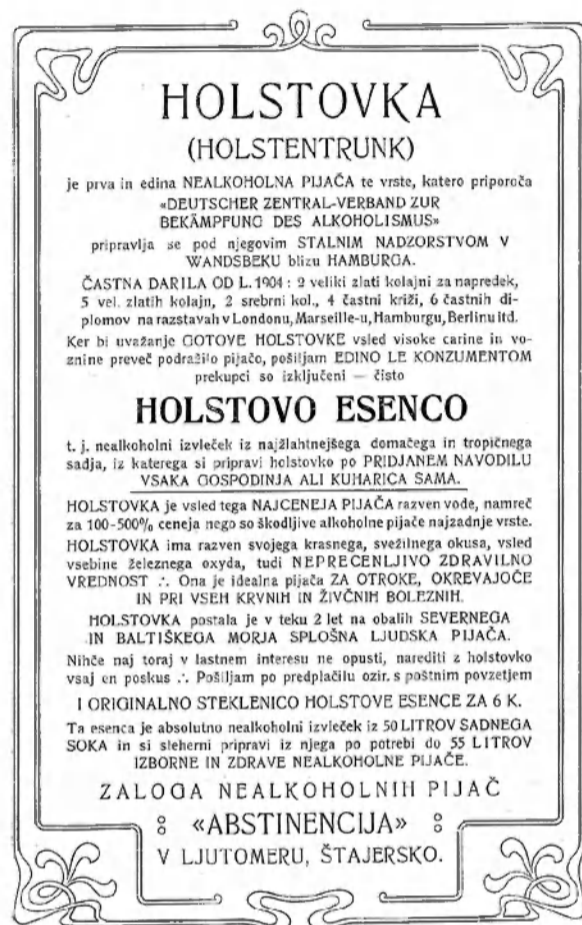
HOLSTOVKA
(HOLSTENTRUNK)

je prva in edina NEALKOHOLNA PIJAČA te vrste, katero priporoča «DEUTSCHER ZENTRAL-VERBAND ZUR BEKÄMPFUNG DES ALKOHOLISMUS» pripravlja se pod njegovim STALNIM NADZORSTVOM V WANDSBEKU blizu HAMBURGA.

ČASTNA DARILA OD L. 1904: 2 veliki zlati kolajni za napredek, 5 vel. zlatih kolajn, 2 srebrni kol., 4 častni križi, 6 častnih diplomov na razstavah v Londonu, Marseille-u, Hamburgu, Berlinu itd.

Ker bi uvažanje GOTOVE HOLSTOVKE vsled visoke carine in voznine preveč podražilo pijačo, pošiljam EDINO LE KONZUMENTOM prekupci so izključeni — čisto

HOLSTOVO ESENCO

t. j. nealkoholni izvleček iz najžlahtnejšega domačega in tropičnega sadja, iz katerega si pripravi holstovko po PRIDJANEM NAVODILU VSAKA GOSPODINJA ALI KUHARICA SAMA.

HOLSTOVKA je vsled tega NAJCENEJA PIJAČA razven vode, namreč za 100-500% ceneja nego so škodljive alkoholne pijače najzadnje vrste.

HOLSTOVKA ima razven svojega krasnega, svežilnega okusa, vsled vsebine železnega oxyda, tudi NEPRECENLJIVO ZDRAVILNO VREDNOST ∴ Ona je idealna pijača ZA OTROKE, OKREVAJOČE IN PRI VSEH KRVNIH IN ŽIVČNIH BOLEZNIH.

HOLSTOVKA postala je v teku 2 let na obalih SEVERNEGA IN BALTIŠKEGA MORJA SPLOŠNA LJUDSKA PIJAČA.

Nihče naj toraj v lastnem interesu ne opusti, narediti z holstovko vsaj en poskus ∴ Pošiljam po predplačilu ozir. s poštnim povzetjem

I ORIGINALNO STEKLENICO HOLSTOVE ESENCE ZA 6 K.

Ta esenca je absolutno nealkoholni izvleček iz 50 LITROV SADNEGA SOKA in si slehernі pripravi iz njega po potrebi do 55 LITROV IZBORNE IN ZDRAVE NEALKOHOLNE PIJAČE.

ZALOGA NEALKOHOLNIH PIJAČ
«ABSTINENCIJA»
V LJUTOMERU, ŠTAJERSKO.